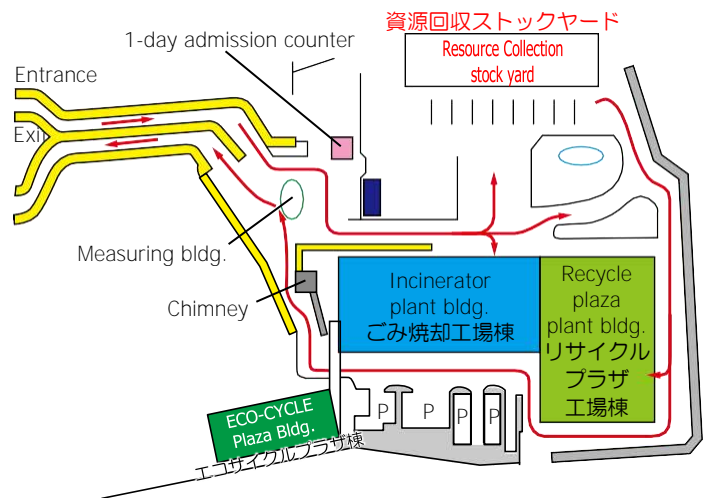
資源回収ストックヤード

Resource Collection stock yard

1-day admission counter

Entrance

Exit

Measuring bldg.

Chimney

Incinerator plant bldg.
ごみ焼却工場棟

Recycle plaza plant bldg.
リサイクルプラザ工場棟

ECO-CYCLE Plaza Bldg.
エコサイクルプラザ棟

P P P P